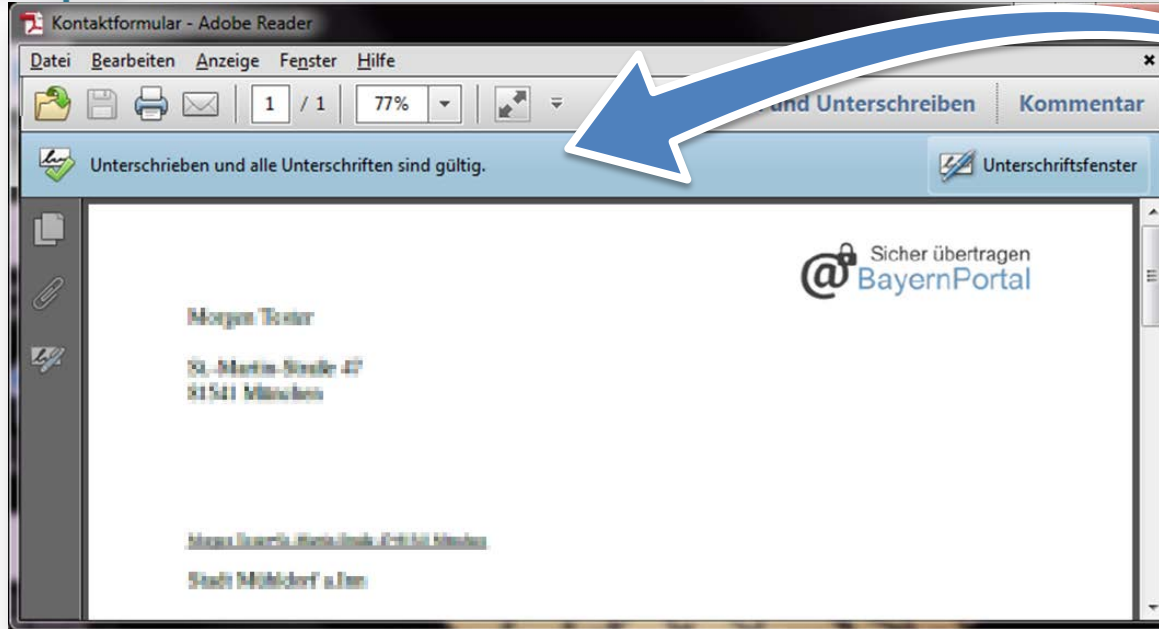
Kontaktformular - Adobe Reader

Datei Bearbeiten Anzeige Fenster Hilfe

1 / 1 77%

und Unterschreiben Kommentar

Unterschrieben und alle Unterschriften sind gültig.

Unterschriftsfenster

Sicher übertragen
BayernPortal

Morgen Tester

St.-Martin-Straße 47
81541 München

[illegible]

Stadt Mühldorf a.Inn